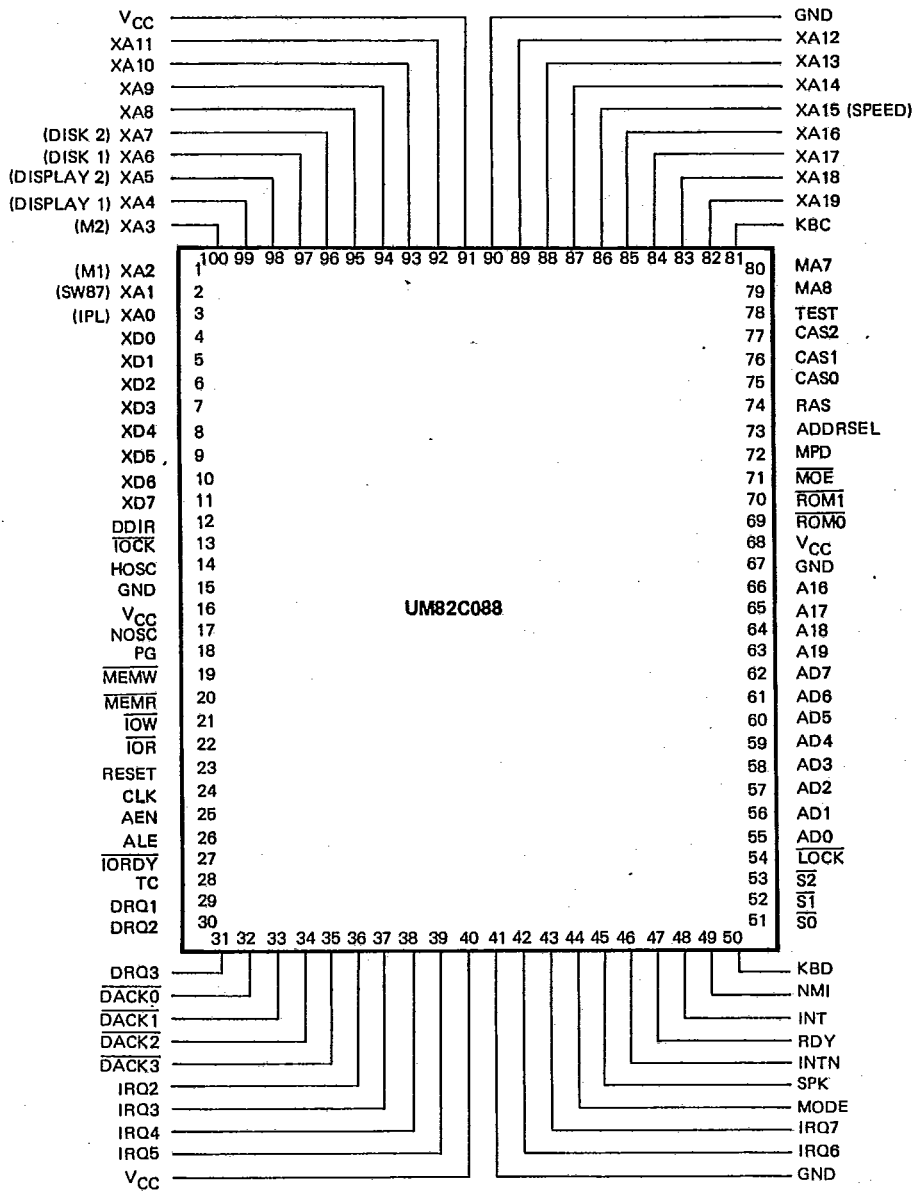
$V_{CC}$
XA11
XA10
XA9
XA8
(DISK 2) XA7
(DISK 1) XA6
(DISPLAY 2) XA5
(DISPLAY 1) XA4
(M2) XA3

GND
XA12
XA13
XA14
XA15 (SPEED)
XA16
XA17
XA18
XA19
KBC

100 99 98 97 96 95 94 93 92 91 90 89 88 87 86 85 84 83 82 81

(M1) XA2 1
(SW87) XA1 2
(IPL) XA0 3
XD0 4
XD1 5
XD2 6
XD3 7
XD4 8
XD5 9
XD6 10
XD7 11
$\overline{DDIR}$ 12
$\overline{IOCK}$ 13
HOSC 14
GND 15
$V_{CC}$ 16
NOSC 17
PG 18
$\overline{MEMW}$ 19
$\overline{MEMR}$ 20
$\overline{IOW}$ 21
$\overline{IOR}$ 22
RESET 23
CLK 24
AEN 25
ALE 26
$\overline{IORDY}$ 27
TC 28
DRQ1 29
DRQ2 30

UM82C088

80 MA7
79 MA8
78 TEST
77 CAS2
76 CAS1
75 CAS0
74 RAS
73 ADDRSEL
72 MPD
71 $\overline{MOE}$
70 $\overline{ROM1}$
69 $\overline{ROM0}$
68 $V_{CC}$
67 GND
66 A16
65 A17
64 A18
63 A19
62 AD7
61 AD6
60 AD5
59 AD4
58 AD3
57 AD2
56 AD1
55 AD0
54 $\overline{LOCK}$
53 $\overline{S2}$
52 $\overline{S1}$
51 $\overline{S0}$

31 32 33 34 35 36 37 38 39 40 41 42 43 44 45 46 47 48 49 50

DRQ3
$\overline{DACK0}$
$\overline{DACK1}$
$\overline{DACK2}$
$\overline{DACK3}$
IRQ2
IRQ3
IRQ4
IRQ5
$V_{CC}$

KBD
NMI
INT
RDY
INTN
SPK
MODE
IRQ7
IRQ6
GND